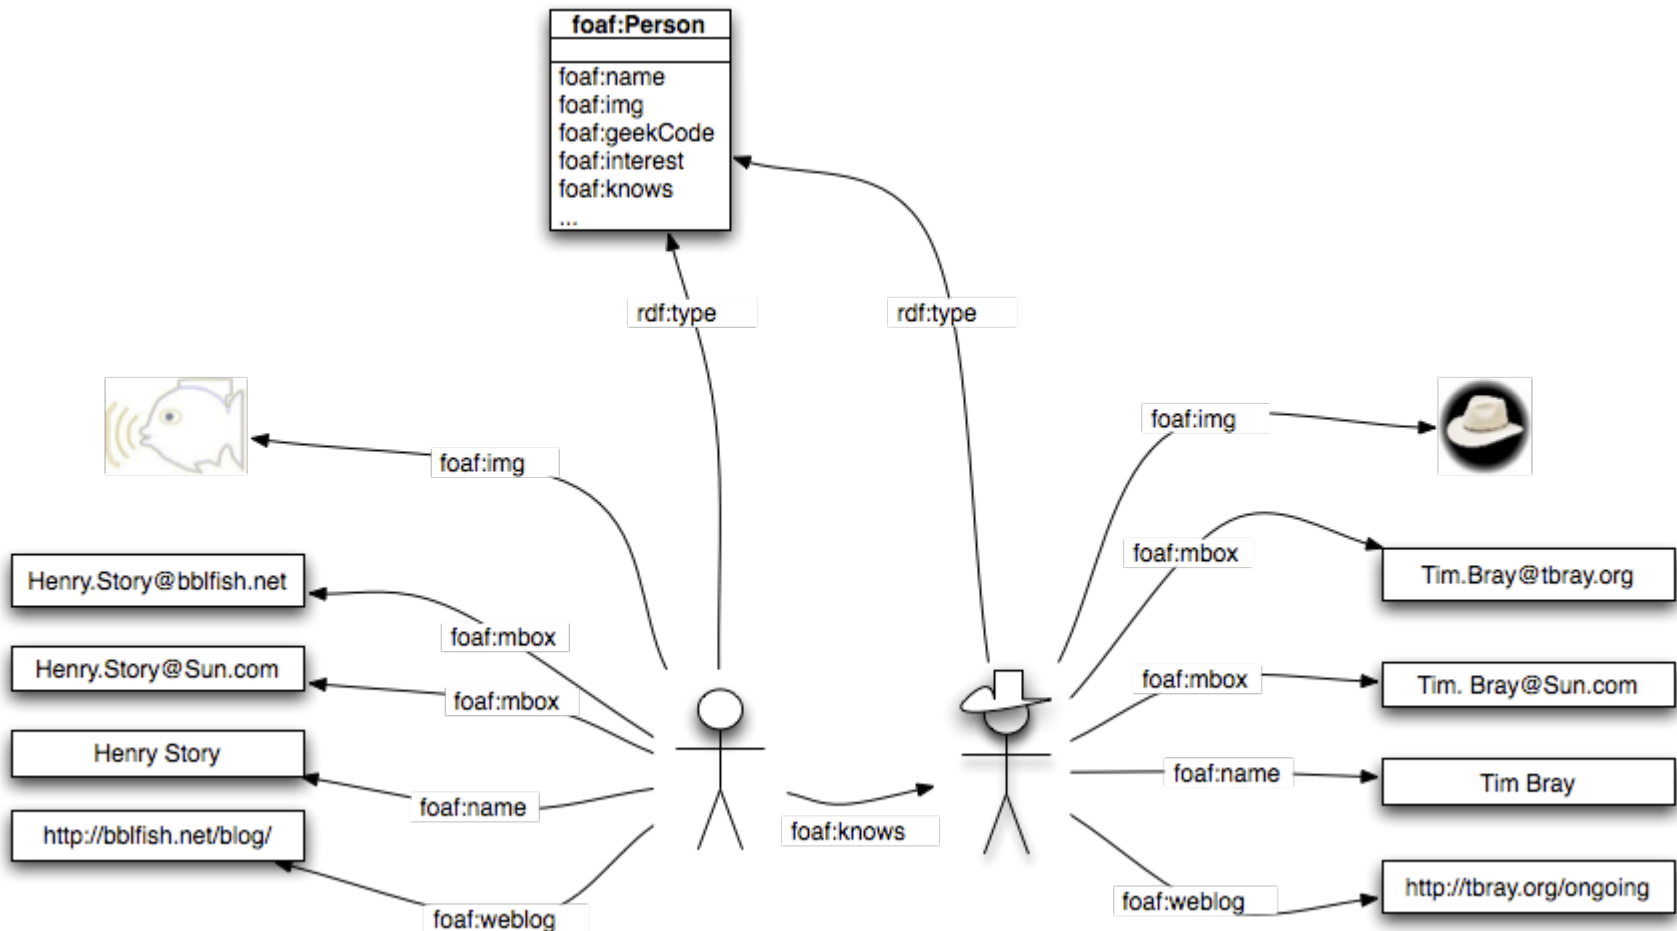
foaf:Person

foaf:name
foaf:img
foaf:geekCode
foaf:interest
foaf:knows
...

rdf:type

rdf:type

foaf:img

foaf:img

foaf:mbox

foaf:mbox

foaf:mbox

foaf:mbox

foaf:name

foaf:name

foaf:knows

foaf:weblog

foaf:weblog

Henry.Story@bblfish.net

Henry.Story@Sun.com

Henry Story

http://bblfish.net/blog/

Tim.Bray@tbray.org

Tim. Bray@Sun.com

Tim Bray

http://tbray.org/ongoing